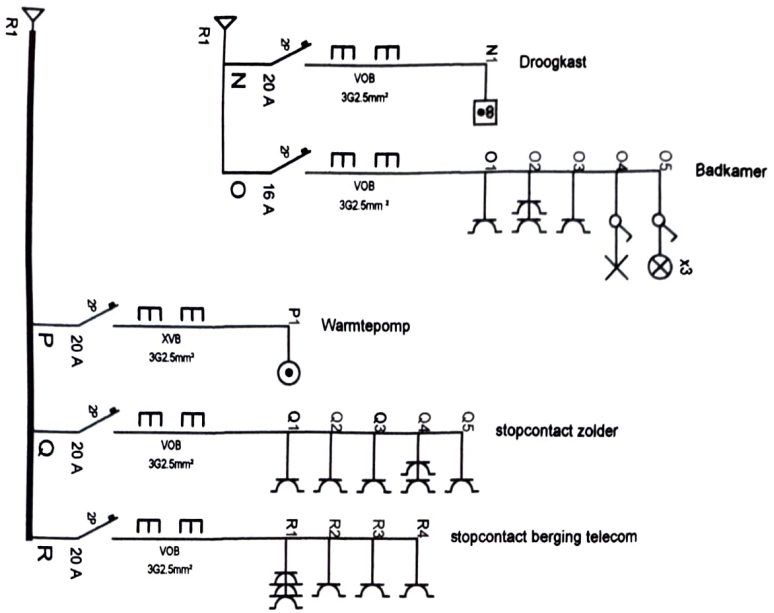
R1

R1
2P
N
20 A
VOB
3G2.5mm²
N1
Droogkast

2P
O
16 A
VOB
3G2.5mm²
O1
O2
O3
O4
O5
Badkamer
x3

2P
P
20 A
XVB
3G2.5mm²
P1
Warmtepomp

2P
Q
20 A
VOB
3G2.5mm²
Q1
Q2
Q3
Q4
Q5
stopcontact zolder

2P
R
20 A
VOB
3G2.5mm²
R1
R2
R3
R4
stopcontact berging telecom